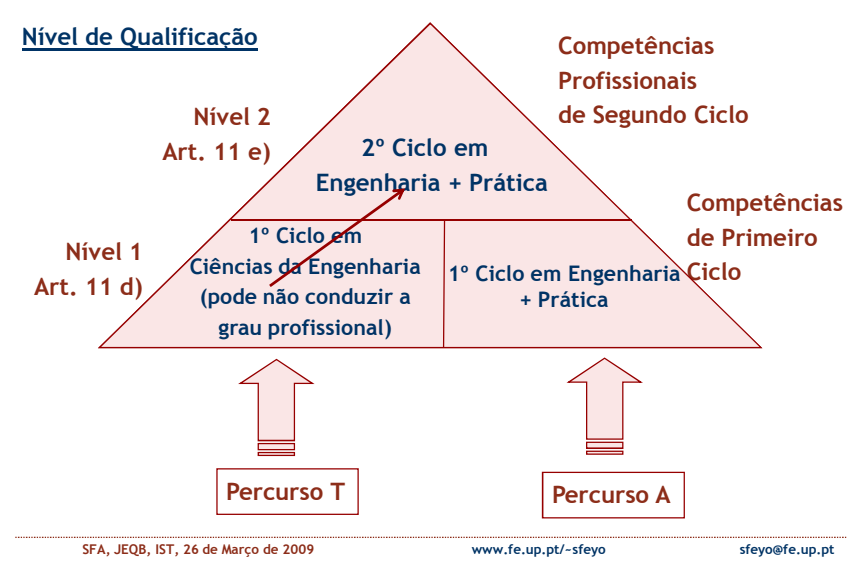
Nível de Qualificação

Competências Profissionais de Segundo Ciclo

Nível 2
Art. 11 e)

2º Ciclo em Engenharia + Prática

Competências de Primeiro Ciclo

Nível 1
Art. 11 d)

1º Ciclo em Ciências da Engenharia (pode não conduzir a grau profissional)

1º Ciclo em Engenharia + Prática

Percurso T

Percurso A

SFA, JEQB, IST, 26 de Março de 2009    www.fe.up.pt/~sfeyo    sfeyo@fe.up.pt